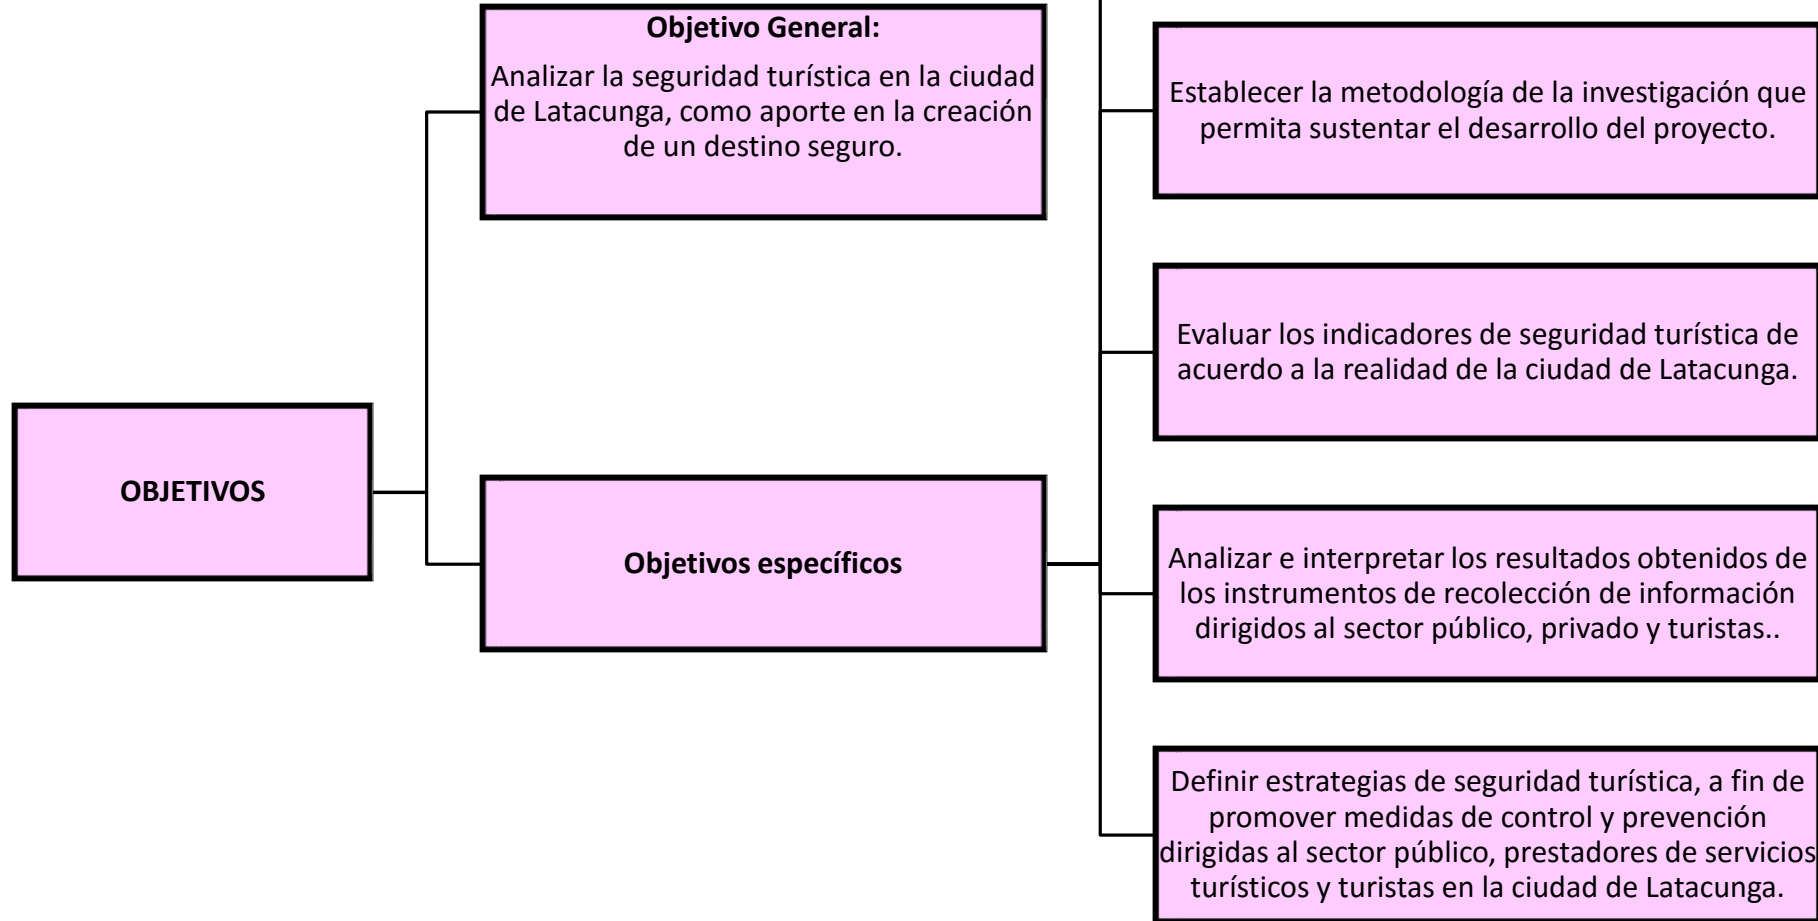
OBJETIVOS

Objetivo General:

Analizar la seguridad turística en la ciudad de Latacunga, como aporte en la creación de un destino seguro.

Objetivos específicos

Establecer la metodología de la investigación que permita sustentar el desarrollo del proyecto.

Evaluar los indicadores de seguridad turística de acuerdo a la realidad de la ciudad de Latacunga.

Analizar e interpretar los resultados obtenidos de los instrumentos de recolección de información dirigidos al sector público, privado y turistas..

Definir estrategias de seguridad turística, a fin de promover medidas de control y prevención dirigidas al sector público, prestadores de servicios turísticos y turistas en la ciudad de Latacunga.